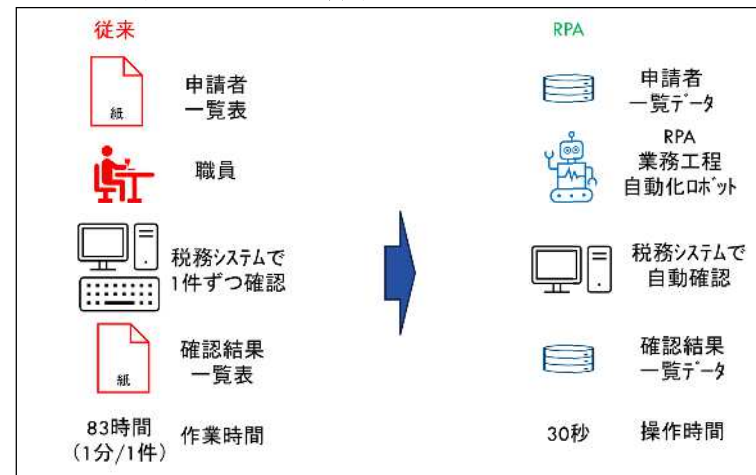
従来

紙

申請者
一覧表

職員

税務システムで
1件ずつ確認

紙

確認結果
一覧表

83時間
(1分/1件)

作業時間

RPA

申請者
一覧データ

RPA
業務工程
自動化ロボット

税務システムで
自動確認

確認結果
一覧データ

30秒

操作時間